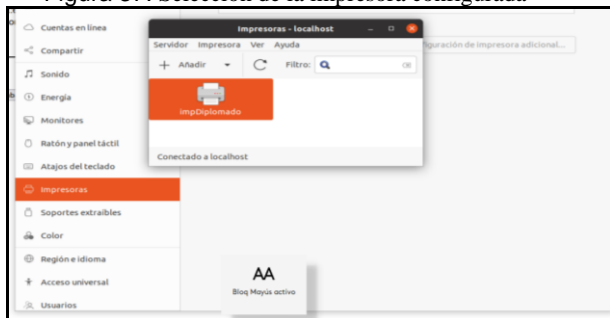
Figura 37. Selección de la impresora configurada

Cuentas en línea
Compartir
Sonido
Energía
Monitores
Ratón y panel táctil
Atajos del teclado
Impresoras
Soportes extraíbles
Color
Región e idioma
Acceso universal
Usuarios

Impresoras - localhost
Servidor Impresora Ver Ayuda
+ Añadir
Filtro:
impDiplomado
Conectado a localhost

figuración de impresora adicional...

AA
Bloq Mayús activo